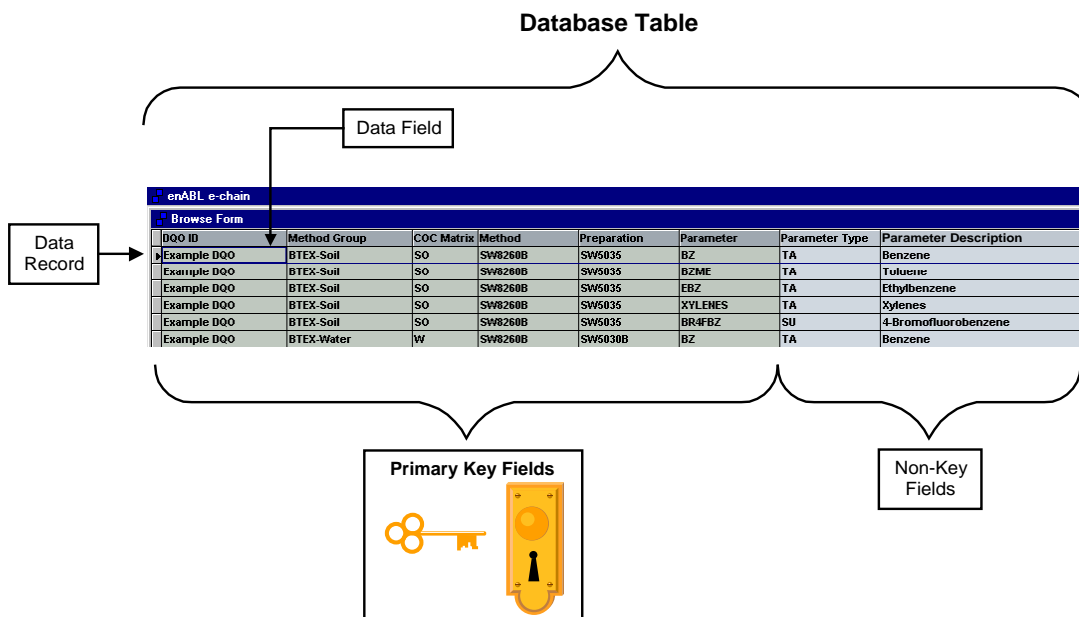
Database Table

Data Field

enABL e-chain

Browse Form

Data Record

| DQO ID | Method Group | COC Matrix | Method | Preparation | Parameter | Parameter Type | Parameter Description |
|---|---|---|---|---|---|---|---|
| Example DQO | BTEX-Soil | SO | SW8260B | SW5035 | BZ | TA | Benzene |
| Example DQO | BTEX-Soil | SO | SW8260B | SW5035 | BZME | TA | Toluene |
| Example DQO | BTEX-Soil | SO | SW8260B | SW5035 | EBZ | TA | Ethylbenzene |
| Example DQO | BTEX-Soil | SO | SW8260B | SW5035 | XYLENES | TA | Xylenes |
| Example DQO | BTEX-Soil | SO | SW8260B | SW5035 | BR4FBZ | SU | 4-Bromofluorobenzene |
| Example DQO | BTEX-Water | W | SW8260B | SW5030B | BZ | TA | Benzene |

Primary Key Fields

Non-Key Fields